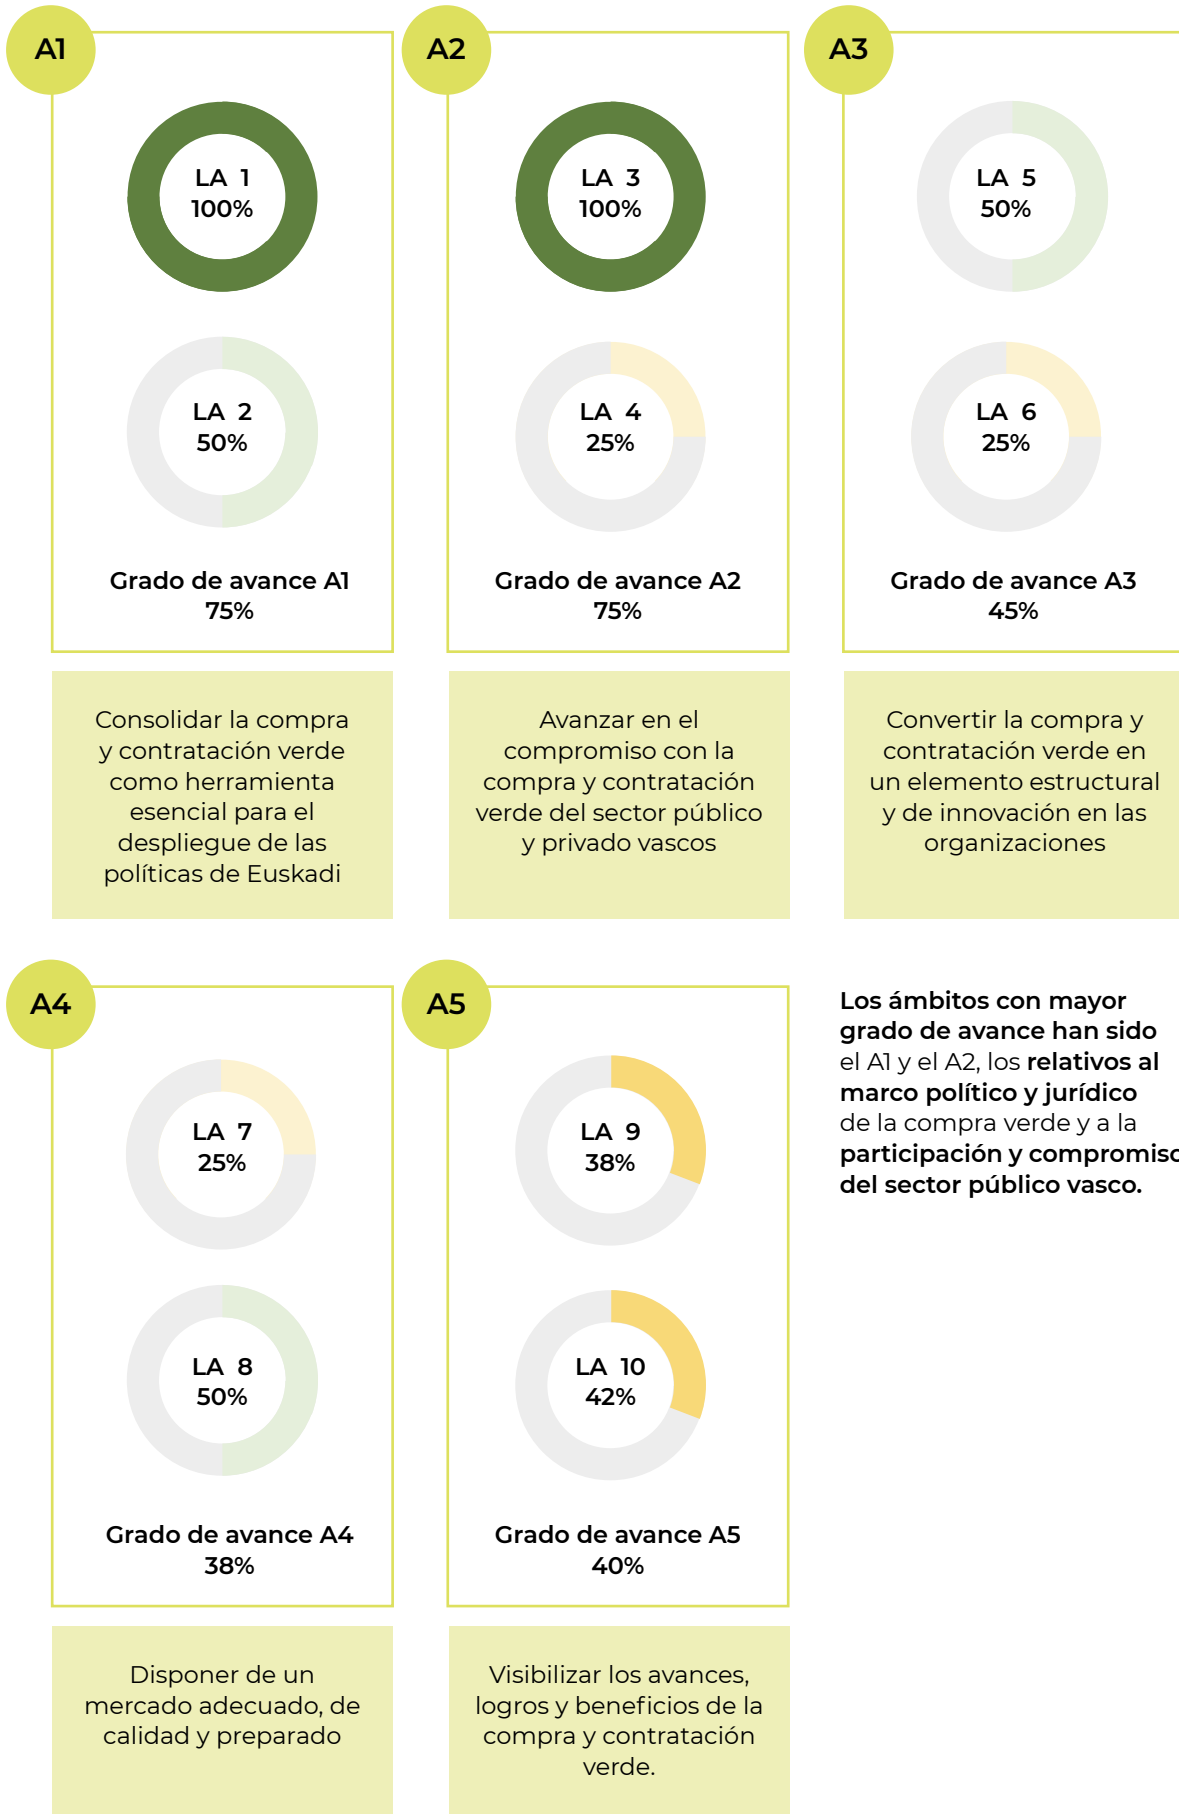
A1

LA 1
100%

LA 2
50%

Grado de avance A1
75%

Consolidar la compra y contratación verde como herramienta esencial para el despliegue de las políticas de Euskadi

A2

LA 3
100%

LA 4
25%

Grado de avance A2
75%

Avanzar en el compromiso con la compra y contratación verde del sector público y privado vascos

A3

LA 5
50%

LA 6
25%

Grado de avance A3
45%

Convertir la compra y contratación verde en un elemento estructural y de innovación en las organizaciones

A4

LA 7
25%

LA 8
50%

Grado de avance A4
38%

Disponer de un mercado adecuado, de calidad y preparado

A5

LA 9
38%

LA 10
42%

Grado de avance A5
40%

Visibilizar los avances, logros y beneficios de la compra y contratación verde.

**Los ámbitos con mayor grado de avance han sido** el A1 y el A2, los **relativos al marco político y jurídico** de la compra verde y a la **participación y compromis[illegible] del sector público vasco.**